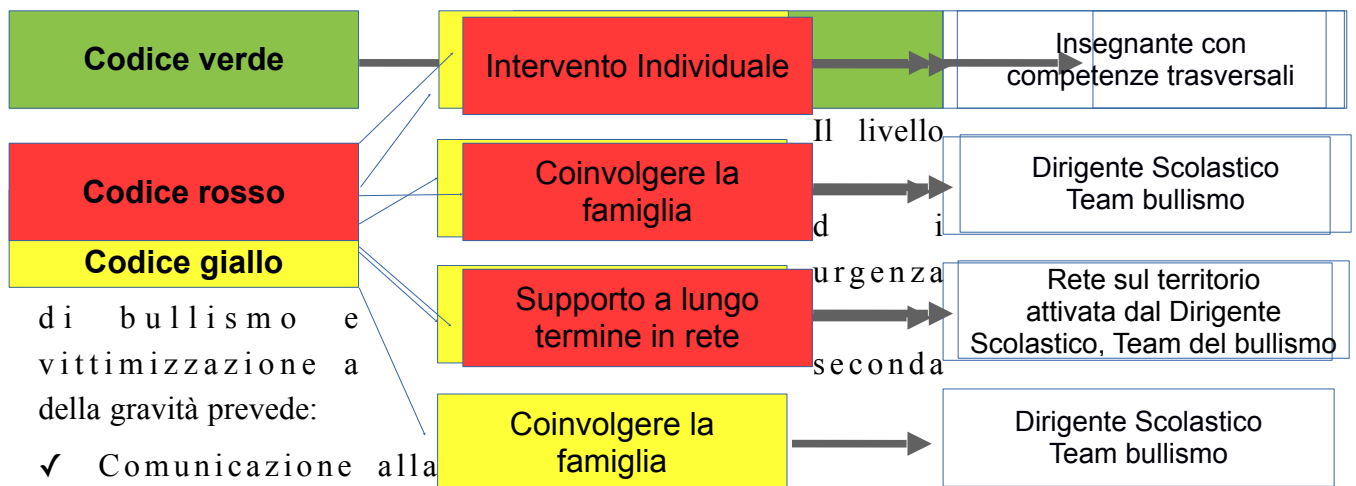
Codice verde

Intervento Individuale

Insegnante con competenze trasversali

Codice rosso

Codice giallo

Coinvolgere la famiglia

Dirigente Scolastico Team bullismo

Supporto a lungo termine in rete

Rete sul territorio attivata dal Dirigente Scolastico, Team del bullismo

Coinvolgere la famiglia

Dirigente Scolastico Team bullismo

Il livello di urgenza di bullismo e vittimizzazione a seconda della gravità prevede:

✓ Comunicazione alla